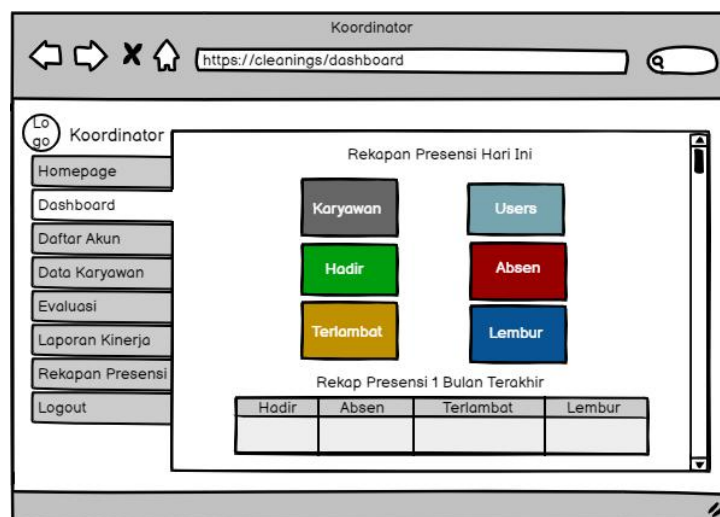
Koordinator

https://cleanings/dashboard

Lo go Koordinator

Homepage
Dashboard
Daftar Akun
Data Karyawan
Evaluasi
Laporan Kinerja
Rekapan Presensi
Logout

Rekapan Presensi Hari Ini

Karyawan
Users
Hadir
Absen
Terlambat
Lembur

Rekap Presensi 1 Bulan Terakhir

| Hadir | Absen | Terlambat | Lembur |
|---|---|---|---|
| | | | |